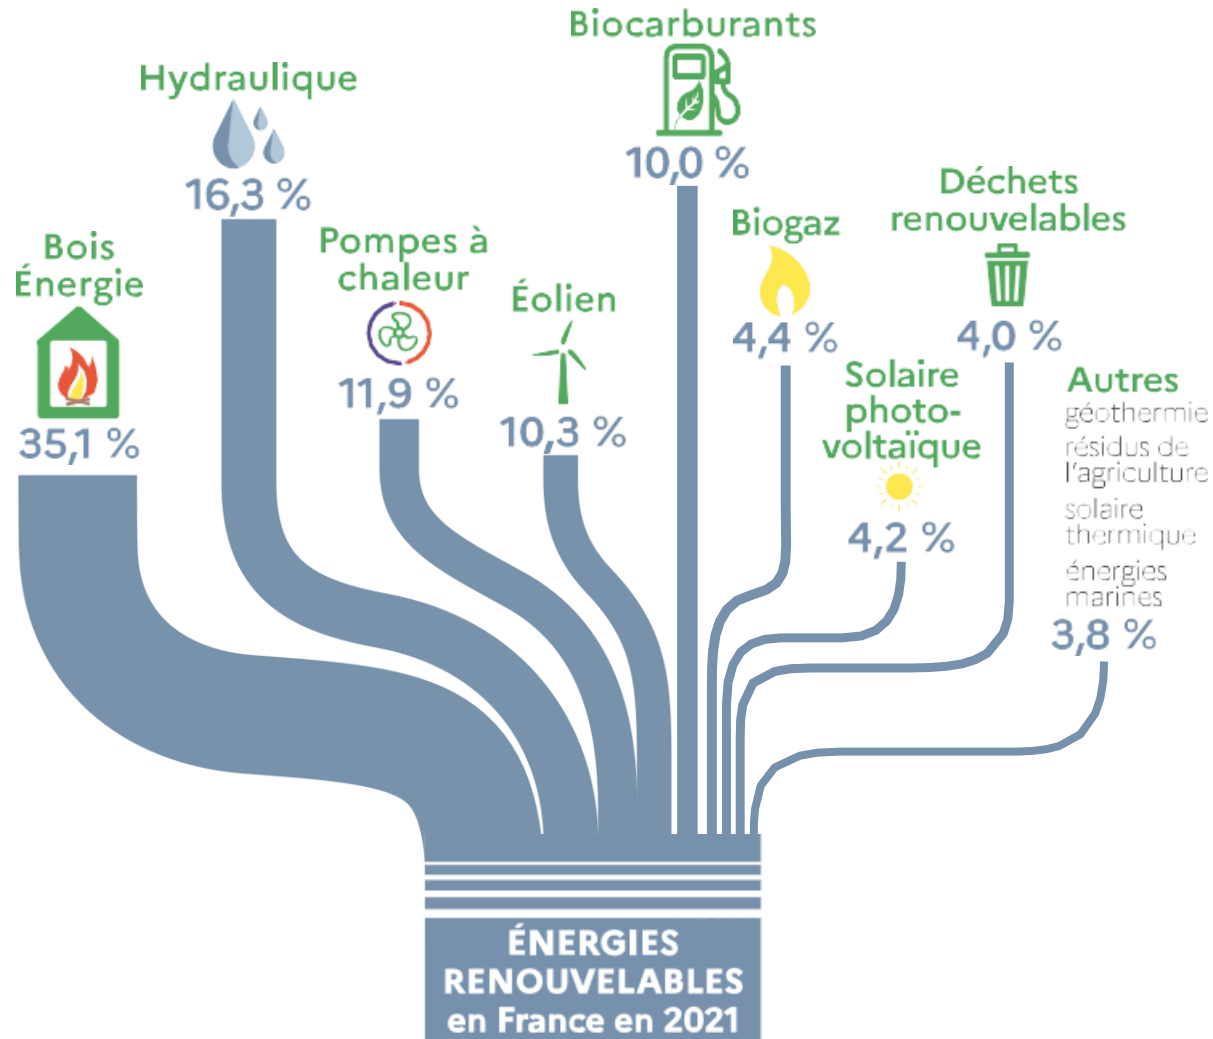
Bois Énergie
35,1 %

Hydraulique
16,3 %

Pompes à chaleur
11,9 %

Éolien
10,3 %

Biocarburants
10,0 %

Biogaz
4,4 %

Solaire photovoltaïque
4,2 %

Déchets renouvelables
4,0 %

Autres
géothermie
résidus de l'agriculture
solaire thermique
énergies marines
3,8 %

ÉNERGIES RENOUVELABLES en France en 2021